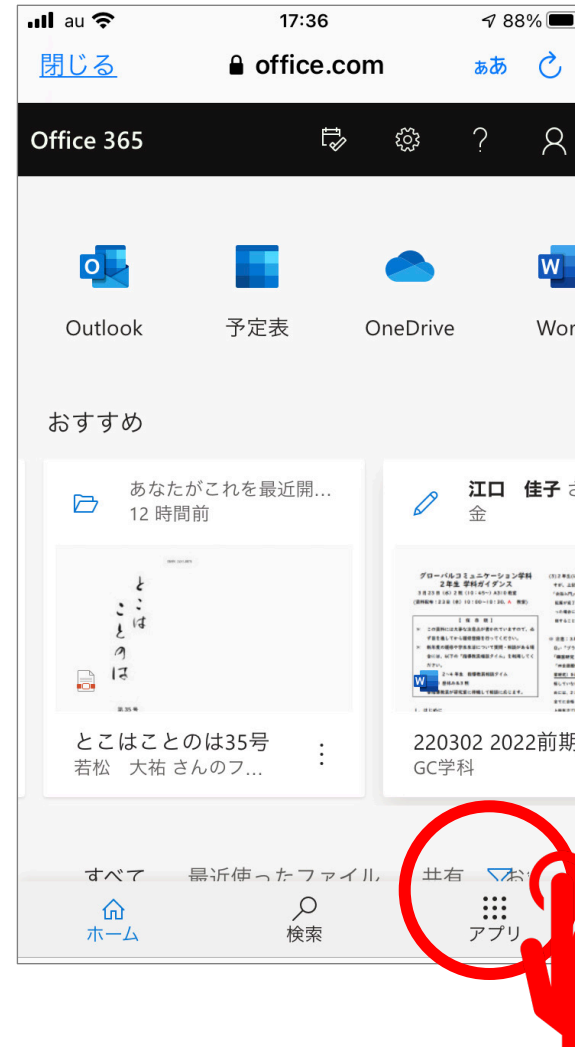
au 17:36 88%
閉じる office.com ぁあ
Office 365
Outlook 予定表 OneDrive Wor
おすすめ
あなたがこれを最近開…
12 時間前
とこはことのは
第35号
とこはことのは35号
若松 大祐 さんのフ…
江口 佳子 さ
金
グローバルコミュニケーション学科
2年生 学科ガイダンス
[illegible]
220302 2022前期
GC学科
すべて 最近使ったファイル 共有 お
ホーム 検索 アプリ